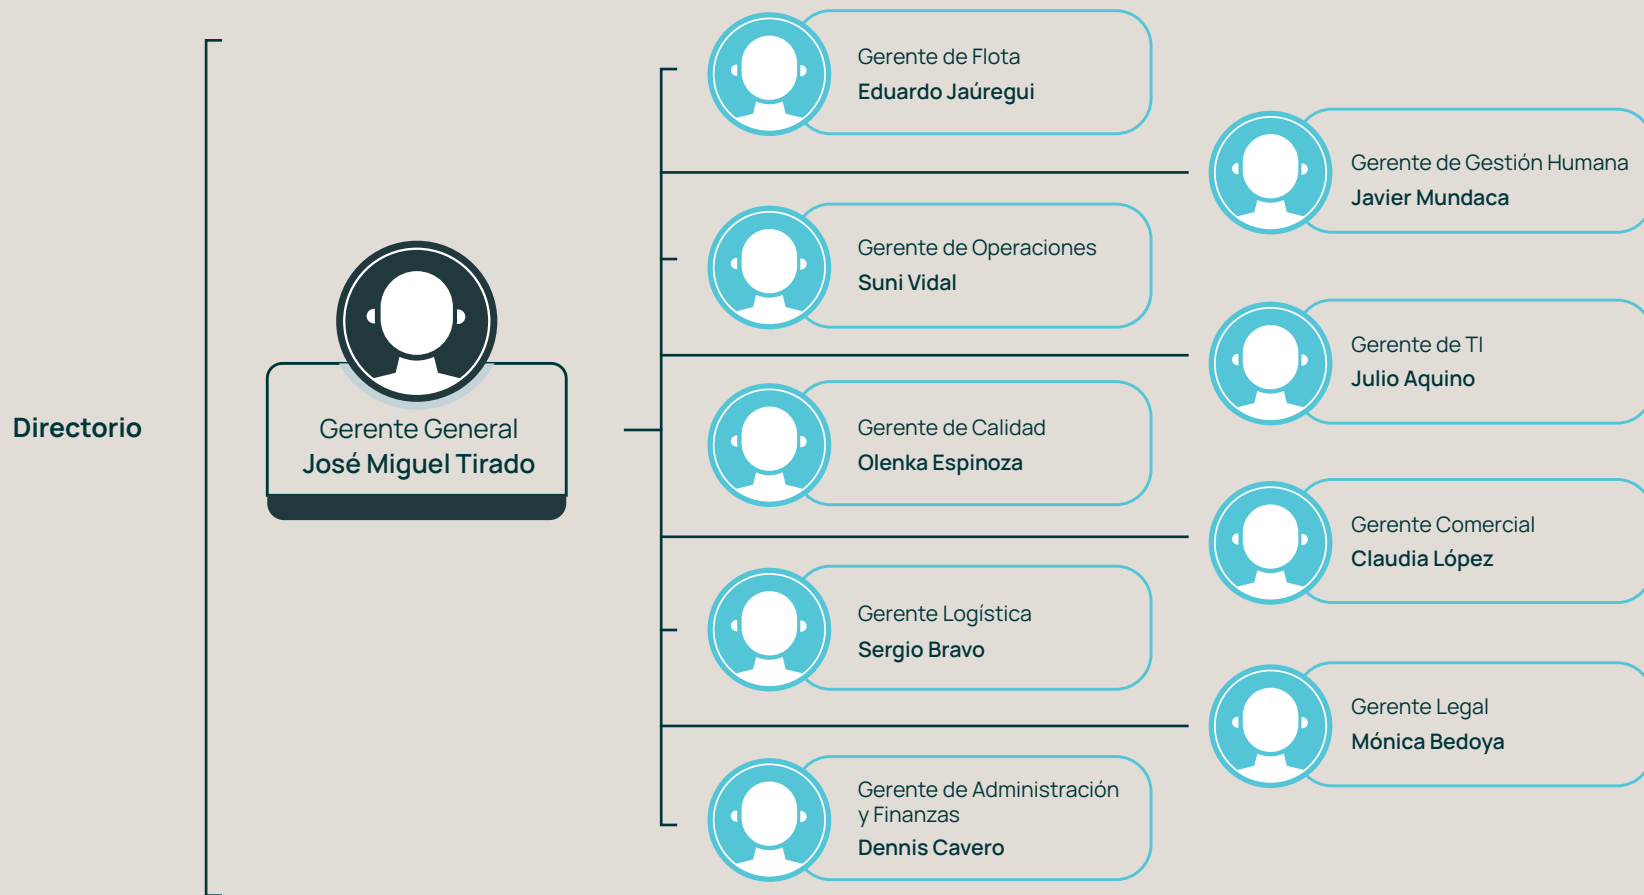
Directorio

Gerente General
José Miguel Tirado

Gerente de Flota
Eduardo Jaúregui

Gerente de Gestión Humana
Javier Mundaca

Gerente de Operaciones
Suni Vidal

Gerente de TI
Julio Aquino

Gerente de Calidad
Olenka Espinoza

Gerente Comercial
Claudia López

Gerente Logística
Sergio Bravo

Gerente Legal
Mónica Bedoya

Gerente de Administración y Finanzas
Dennis Cavero